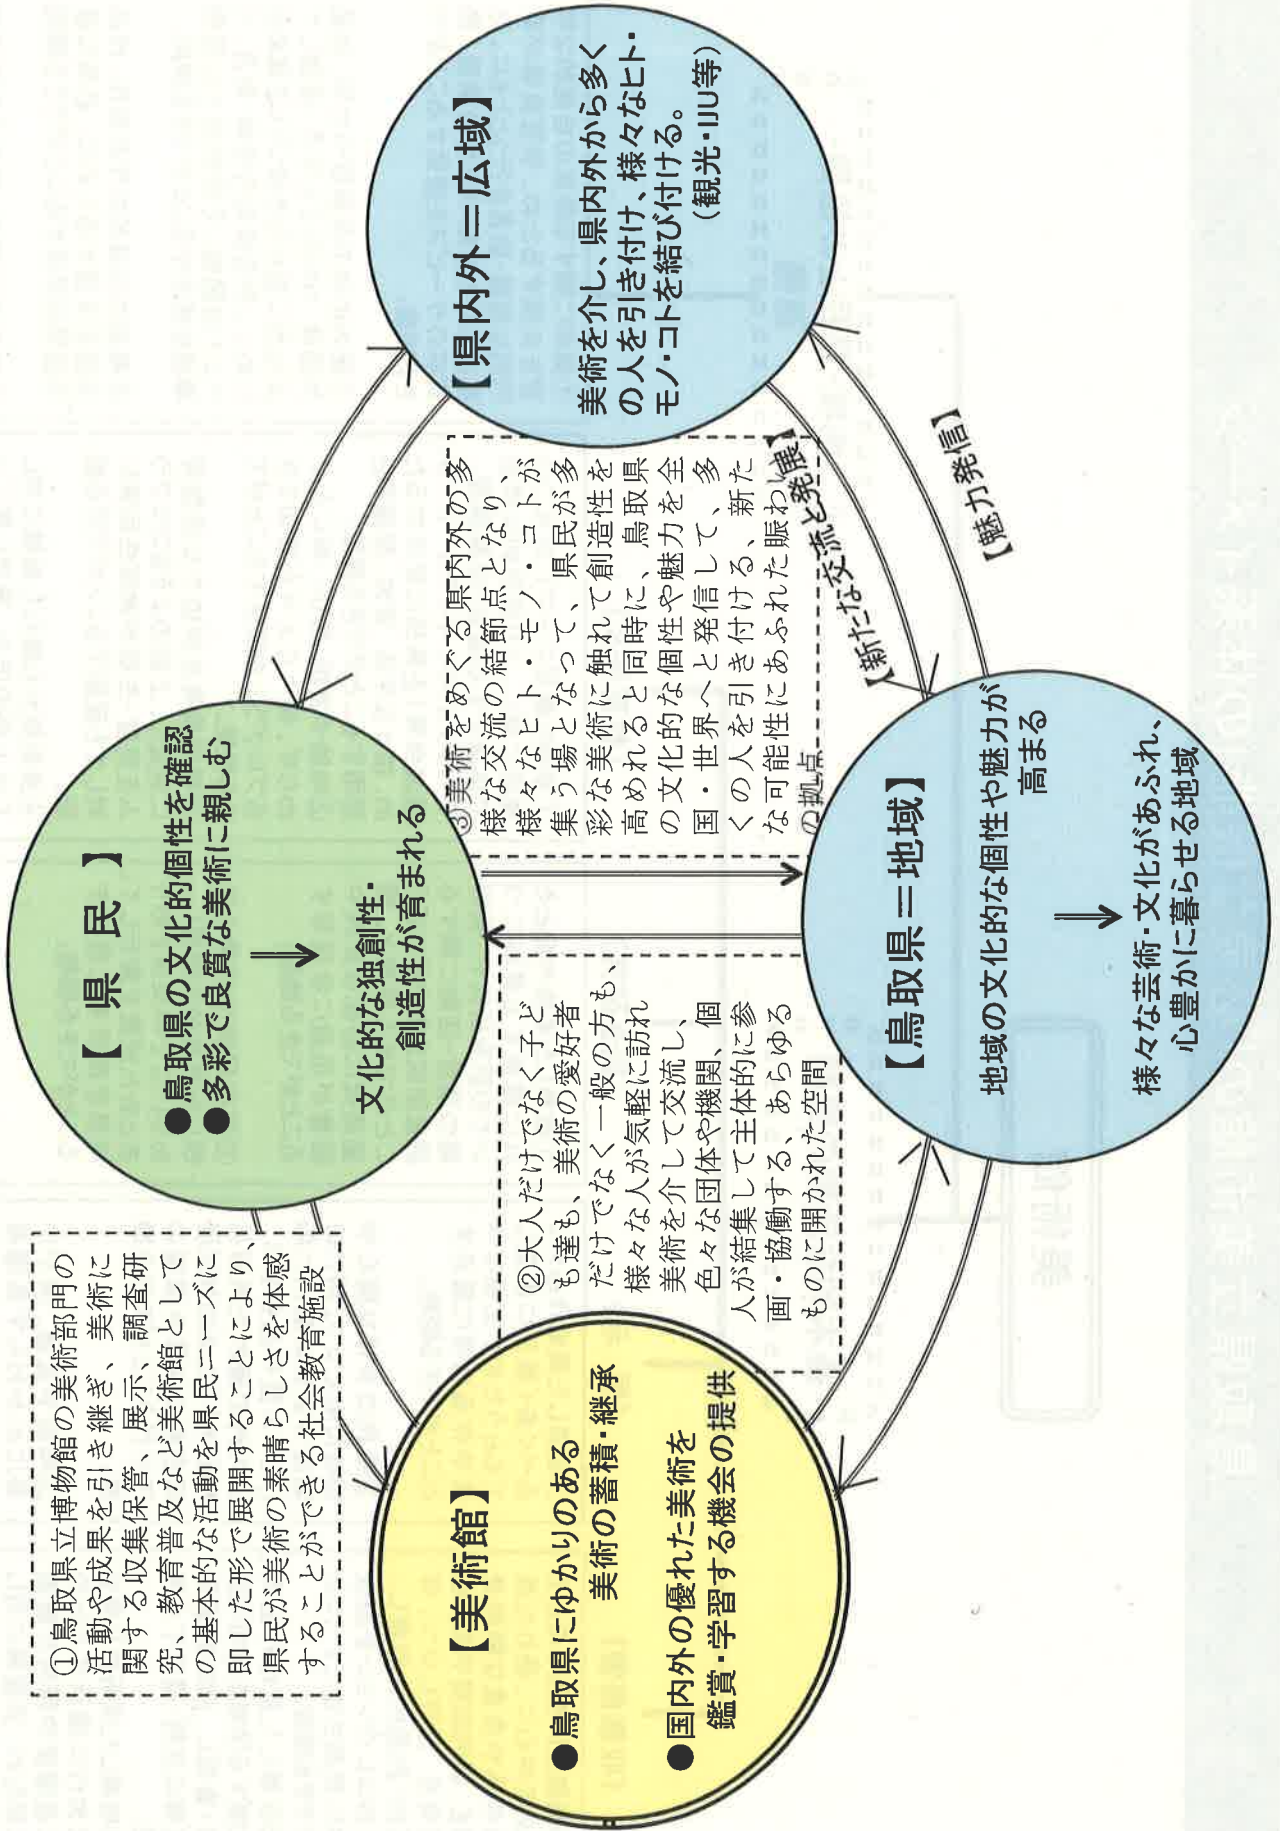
【 県 民 】
●鳥取県の文化的個性を確認
●多彩で良質な美術に親しむ
↓
文化的な独創性・
創造性が育まれる

【県内外＝広域】
美術を介し、県内外から多くの人を引き付け、様々なヒト・モノ・コトを結び付ける。
（観光・IJU等）

【美術館】
●鳥取県にゆかりのある
美術の蓄積・継承
●国内外の優れた美術を
鑑賞・学習する機会の提供

【鳥取県＝地域】
地域の文化的な個性や魅力が高まる
↓
様々な芸術・文化があふれ、心豊かに暮らせる地域

①鳥取県立博物館の美術部門の活動や成果を引き継ぎ、美術に関する収集保管、展示、調査研究、教育普及など美術館としての基本的な活動を県民ニーズに即した形で展開することにより、県民が美術の素晴らしさを体感することができる社会教育施設

②大人だけでなく子ども達も、美術の愛好者だけでなく一般の方も、様々な人が気軽に訪れ美術を介して交流し、色々な団体や機関、個人が結集して主体的に参画・協働する、あらゆるものに開かれた空間

③美術をめぐる県内外の多様な交流の結節点となり、様々なヒト・モノ・コトが集う場となって、県民が多彩な美術に触れて創造性を高められると同時に、鳥取県の文化的な個性や魅力を全国・世界へと発信して、多くの人を引き付ける、新たな可能性にあふれた賑わいの拠点

【新たな交流と発展】

【魅力発信】